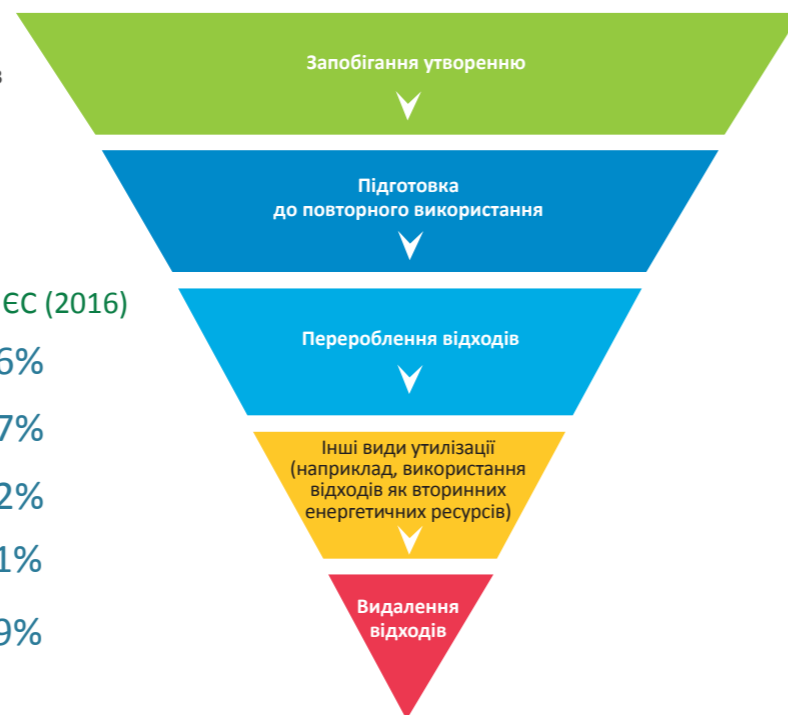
в

ЄС (2016)

6%

7%

2%

1%

9%

Запобігання утворенню

Підготовка до повторного використання

Пероблення відходів

Інші види утилізації (наприклад, використання відходів як вторинних енергетичних ресурсів)

Видалення відходів